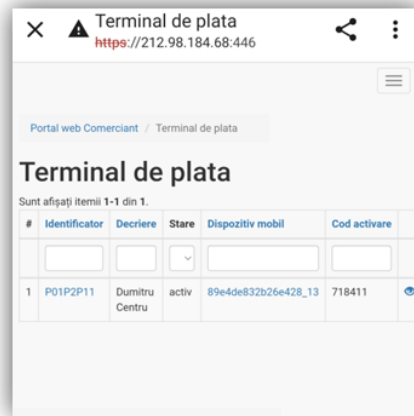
Terminal de plata
https://212.98.184.68:446

Portal web Comerciant / Terminal de plata

Terminal de plata

Sunt afişaţi itemii **1-1** din **1**.

| # | Identificator | Decriere | Stare | Dispozitiv mobil | Cod activare |
|---|---|---|---|---|---|
| | | | | | |
| 1 | P01P2P11 | Dumitru Centru | activ | 89e4de832b26e428_13 | 718411 |